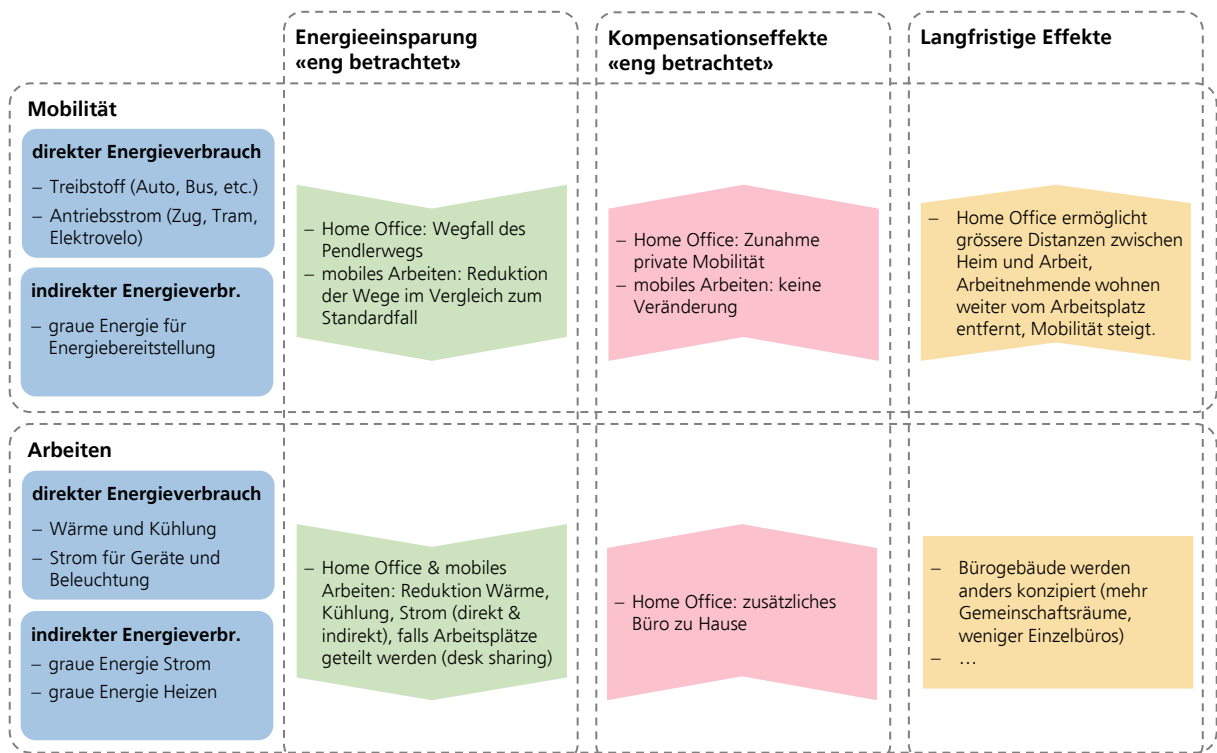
| | Energieeinsparung «eng betrachtet» | Kompensationseffekte «eng betrachtet» | Langfristige Effekte |
|---|---|---|---|
| **Mobilität**<br>**direkter Energieverbrauch**<br>– Treibstoff (Auto, Bus, etc.)<br>– Antriebsstrom (Zug, Tram, Elektrovelo)<br>**indirekter Energieverbr.**<br>– graue Energie für Energiebereitstellung | – Home Office: Wegfall des Pendlerwegs<br>– mobiles Arbeiten: Reduktion der Wege im Vergleich zum Standardfall | – Home Office: Zunahme private Mobilität<br>– mobiles Arbeiten: keine Veränderung | – Home Office ermöglicht grössere Distanzen zwischen Heim und Arbeit, Arbeitnehmende wohnen weiter vom Arbeitsplatz entfernt, Mobilität steigt. |
| **Arbeiten**<br>**direkter Energieverbrauch**<br>– Wärme und Kühlung<br>– Strom für Geräte und Beleuchtung<br>**indirekter Energieverbr.**<br>– graue Energie Strom<br>– graue Energie Heizen | – Home Office & mobiles Arbeiten: Reduktion Wärme, Kühlung, Strom (direkt & indirekt), falls Arbeitsplätze geteilt werden (desk sharing) | – Home Office: zusätzliches Büro zu Hause | – Bürogebäude werden anders konzipiert (mehr Gemeinschaftsräume, weniger Einzelbüros)<br>– … |